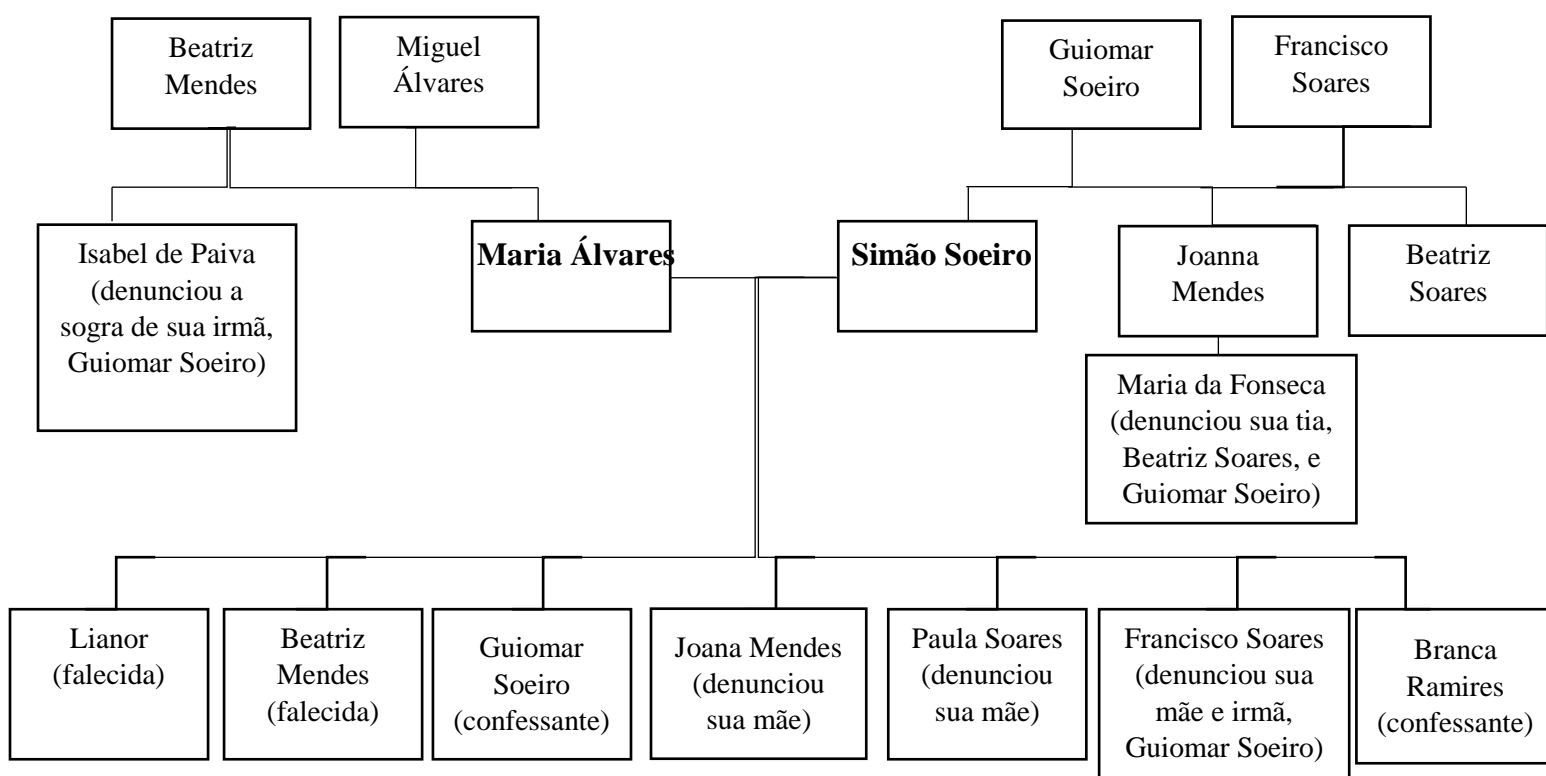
Beatriz Mendes

Miguel Álvares

Guiomar Soeiro

Francisco Soares

Isabel de Paiva (denunciou a sogra de sua irmã, Guiomar Soeiro)

**Maria Álvares**

**Simão Soeiro**

Joanna Mendes

Beatriz Soares

Maria da Fonseca (denunciou sua tia, Beatriz Soares, e Guiomar Soeiro)

Lianor (falecida)

Beatriz Mendes (falecida)

Guiomar Soeiro (confessante)

Joana Mendes (denunciou sua mãe)

Paula Soares (denunciou sua mãe)

Francisco Soares (denunciou sua mãe e irmã, Guiomar Soeiro)

Branca Ramires (confessante)